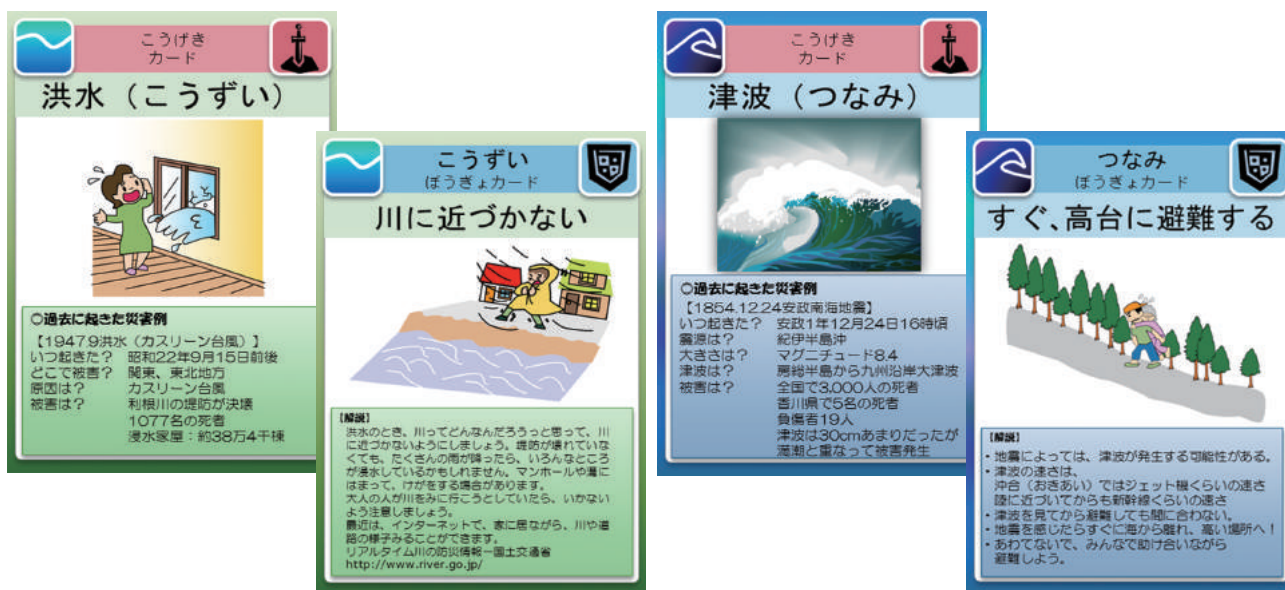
こうげき
カード

洪水（こうずい）

○過去に起きた災害例
【1947.9洪水（カスリーン台風）】
いつ起きた？　昭和22年9月15日前後
どこで被害？　関東、東北地方
原因は？　カスリーン台風
被害は？　利根川の堤防が決壊
1077名の死者
浸水家屋：約38万4千棟

こうずい
ぼうぎょカード

川に近づかない

【解説】
洪水のとき、川ってどんなんだろうっと思って、川に近づかないようにしましょう。堤防が壊れていなくても、たくさんの雨が降ったら、いろんなところが浸水しているかもしれません。マンホールや溝にはまって、けがをする場合があります。
大人の人が川をみに行こうとしていたら、いかないよう注意しましょう。
最近は、インターネットで、家に居ながら、川や道路の様子みることができます。
リアルタイム川の防災情報－国土交通省
http://www.river.go.jp/

こうげき
カード

津波（つなみ）

○過去に起きた災害例
【1854.12.24安政南海地震】
いつ起きた？　安政1年12月24日16時頃
震源は？　紀伊半島沖
大きさは？　マグニチュード8.4
津波は？　房総半島から九州沿岸大津波
被害は？　全国で3,000人の死者
香川県で5名の死者
負傷者19人
津波は30cmあまりだったが
満潮と重なって被害発生

つなみ
ぼうぎょカード

すぐ、高台に避難する

【解説】
・地震によっては、津波が発生する可能性がある。
・津波の速さは、
沖合（おきあい）ではジェット機くらいの速さ
陸に近づいてからも新幹線くらいの速さ
・津波を見てから避難しても間に合わない。
・地震を感じたらすぐに海から離れ、高い場所へ！
・あわてないで、みんなで助け合いながら避難しよう。